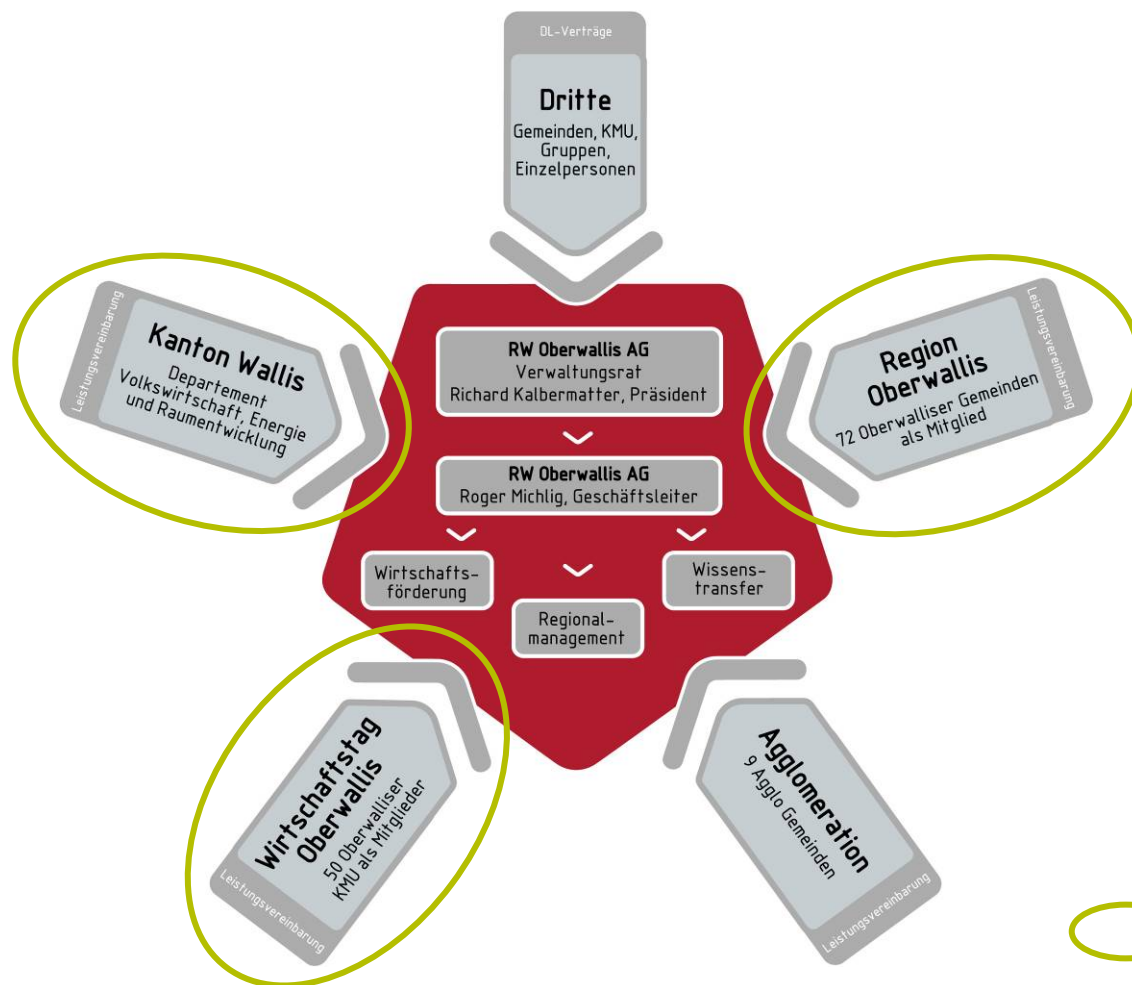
DL-Verträge

Dritte
Gemeinden, KMU, Gruppen, Einzelpersonen

Leistungsvereinbarung

Kanton Wallis
Departement Volkswirtschaft, Energie und Raumentwicklung

RW Oberwallis AG
Verwaltungsrat
Richard Kalbermatter, Präsident

RW Oberwallis AG
Roger Michlig, Geschäftsleiter

Wirtschaftsförderung

Regionalmanagement

Wissenstransfer

Leistungsvereinbarung

Region Oberwallis
72 Oberwalliser Gemeinden als Mitglied

Wirtschaftstag Oberwallis
50 Oberwalliser KMU als Mitglieder

Leistungsvereinbarung

Agglomeration
9 Agglo Gemeinden

Leistungsvereinbarung